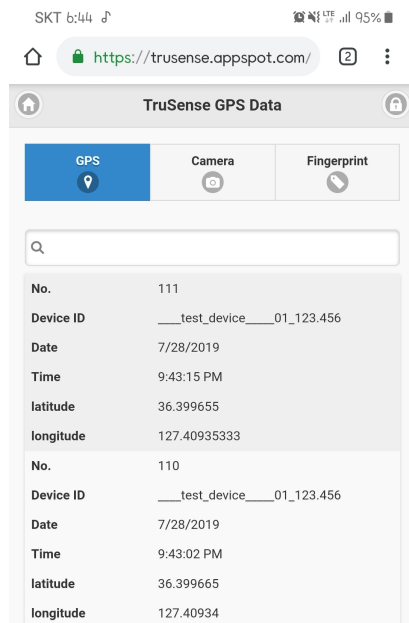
SKT 6:44 ♪
LTE 95%

https://trusense.appspot.com/ 2

TruSense GPS Data

GPS
Camera
Fingerprint

| No. | 111 |
|---|---|
| Device ID | ___test_device____01_123.456 |
| Date | 7/28/2019 |
| Time | 9:43:15 PM |
| latitude | 36.399655 |
| longitude | 127.40935333 |
| No. | 110 |
| Device ID | ___test_device____01_123.456 |
| Date | 7/28/2019 |
| Time | 9:43:02 PM |
| latitude | 36.399665 |
| longitude | 127.40934 |